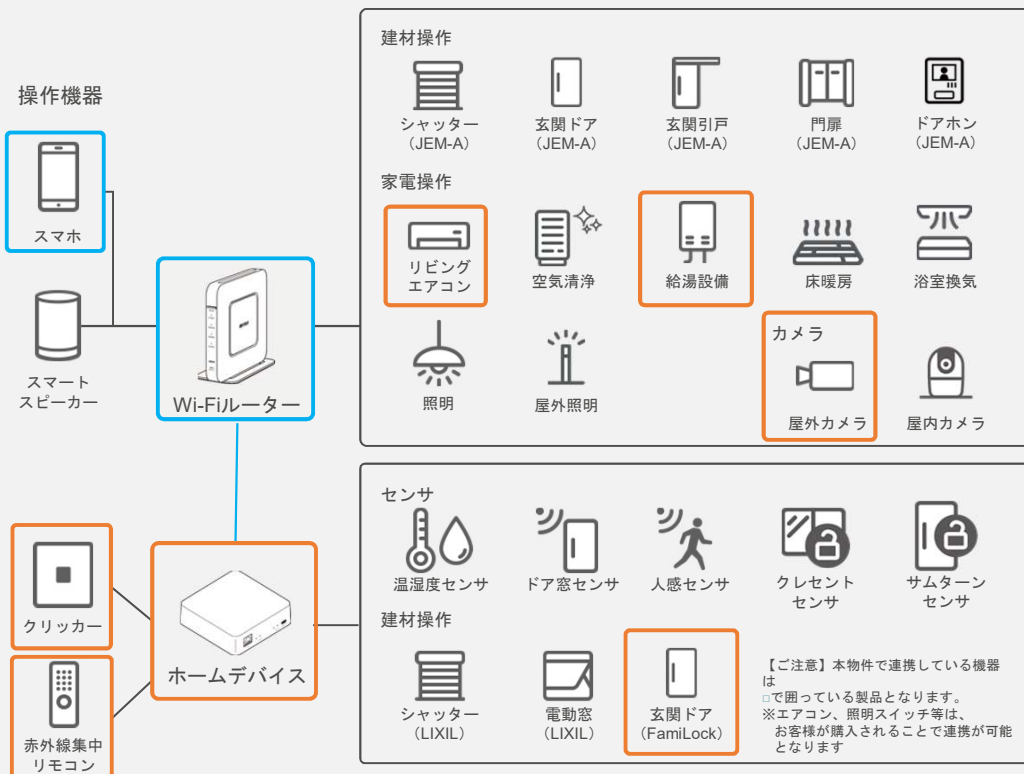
操作機器

スマホ

スマート
スピーカー

Wi-Fiルーター

クリッカー

赤外線集中
リモコン

ホームデバイス

建材操作

シャッター
（JEM-A）

玄関ドア
（JEM-A）

玄関引戸
（JEM-A）

門扉
（JEM-A）

ドアホン
（JEM-A）

家電操作

リビング
エアコン

空気清浄

給湯設備

床暖房

浴室換気

照明

屋外照明

カメラ

屋外カメラ

屋内カメラ

センサ

温湿度センサ

ドア窓センサ

人感センサ

クレセント
センサ

サムターン
センサ

建材操作

シャッター
（LIXIL）

電動窓
（LIXIL）

玄関ドア
（FamiLock）

【ご注意】本物件で連携している機器は
□で囲っている製品となります。
※エアコン、照明スイッチ等は、
お客様が購入されることで連携が可能となります